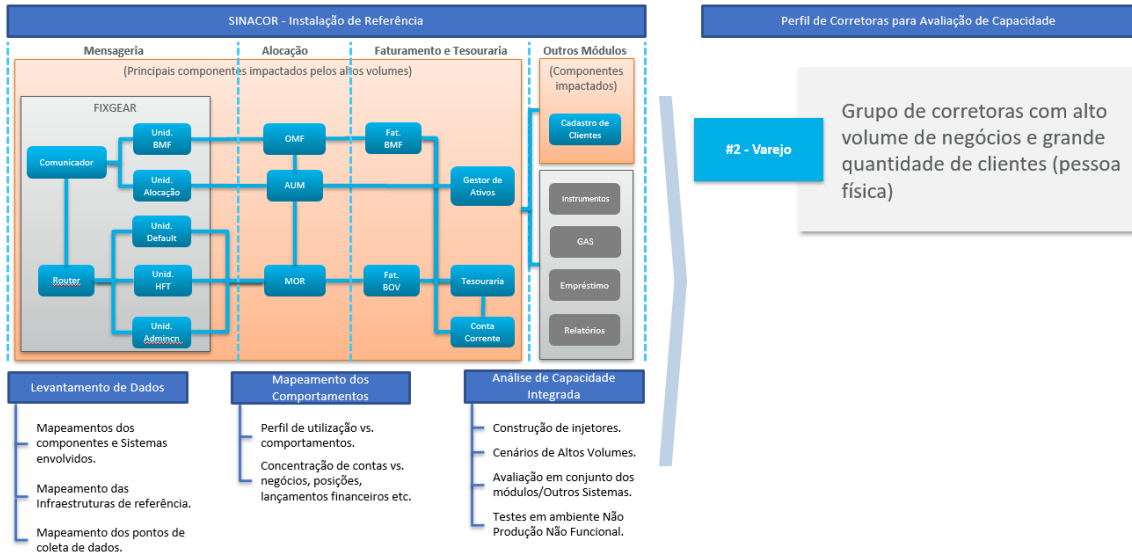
SINACOR - Instalação de Referência

Mensageria

Alocação

Faturamento e Tesouraria

Outros Módulos

(Principais componentes impactados pelos altos volumes)

(Componentes impactados)

FIXGEAR

Comunicador

Unid. BMF

Unid. Alocação

Unid. Default

Unid. HFT

Unid. Admincn.

Router

OMF

AUM

MOR

Fat. BMF

Fat. BOV

Gestor de Ativos

Tesouraria

Conta Corrente

Cadastro de Clientes

Instrumentos

GAS

Empréstimo

Relatórios

Perfil de Corretoras para Avaliação de Capacidade

#2 - Varejo

Grupo de corretoras com alto volume de negócios e grande quantidade de clientes (pessoa física)

Levantamento de Dados

Mapeamentos dos componentes e Sistemas envolvidos.

Mapeamento das Infraestruturas de referência.

Mapeamento dos pontos de coleta de dados.

Mapeamento dos Comportamentos

Perfil de utilização vs. comportamentos.

Concentração de contas vs. negócios, posições, lançamentos financeiros etc.

Análise de Capacidade Integrada

Construção de injetores.

Cenários de Altos Volumes.

Avaliação em conjunto dos módulos/Outros Sistemas.

Testes em ambiente Não Produção Não Funcional.